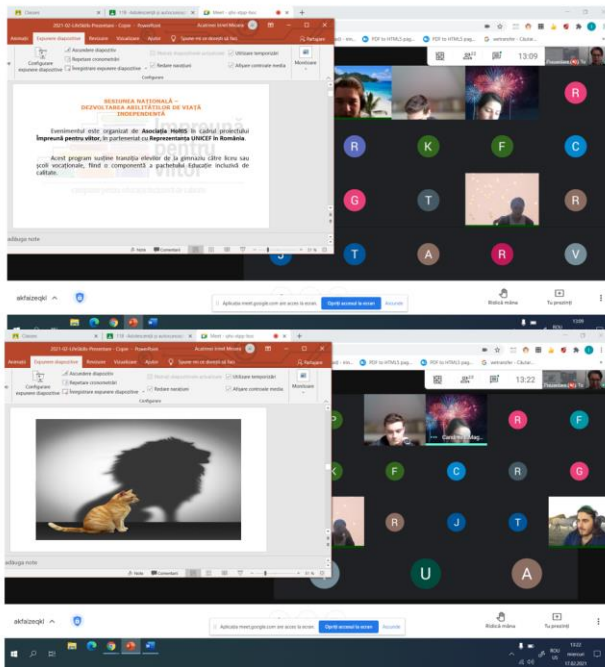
Classes
2021-02-12Abilităti Prezentare - Copie - PowerPoint
Animatii Expunere diapozitive Revizuire Vizualizare Ajutor Spuneți-mi ce doriți să faceți
Partajare
Configurare expunere diapozitive
Ascundere diapozitiv
Repetare cronometrări
Înregistrare expunere diapozitive
Redare naratori
Utilizare temporizări
Afișare controale media
Monitoare
Configurare
PDF to HTML5 pag...
PDF to HTML5 pag...
13:09

SESIUNEA NAȚIONALĂ – DEZVOLTAREA ABILITĂȚILOR DE VIAȚĂ INDEPENDENTĂ

Evenimentul este organizat de Asociația Holtis în cadrul proiectului Împreună pentru viitor, în parteneriat cu Reprezentanța UNICEF în România.

Acest program susține tranziția elevilor de la gimnaziu către liceu sau școli vocaționale, fiind o componentă a pachetului Educație incluzivă de calitate.

Împreună pentru viitor

Adăugare note
Note Comentarii

R R K F C G T R T A R V

akfaizeqkl
Aplicația meet.google.com are acces la ecran. Oprește accesul la ecran Ascundere
Ridică mâna
Tu prezinți

Classes
2021-02-12Abilităti Prezentare - Copie - PowerPoint
Animatii Expunere diapozitive Revizuire Vizualizare Ajutor Spuneți-mi ce doriți să faceți
Partajare
Configurare expunere diapozitive
Ascundere diapozitiv
Repetare cronometrări
Înregistrare expunere diapozitive
Redare naratori
Utilizare temporizări
Afișare controale media
Monitoare
Configurare
PDF to HTML5 pag...
PDF to HTML5 pag...
13:22
Adăugare note
Note Comentarii

R F R F C R G R J T U A

akfaizeqkl
Aplicația meet.google.com are acces la ecran. Oprește accesul la ecran Ascundere
Ridică mâna
Tu prezinți
13:22
ROU
17.02.2021